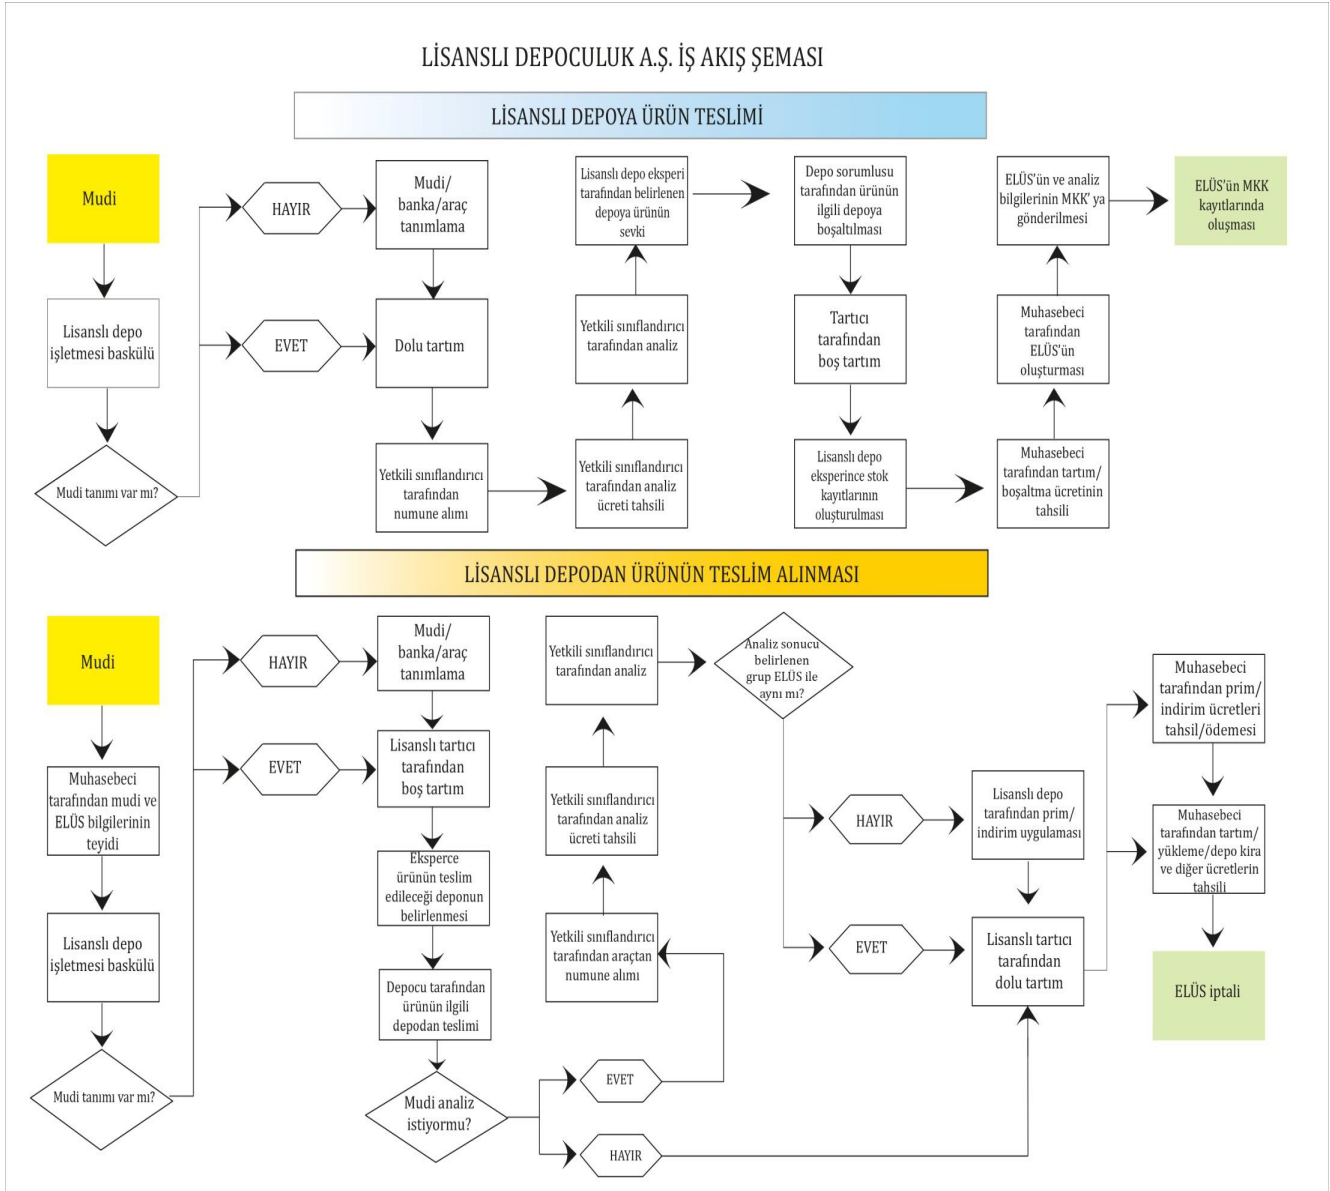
LİSANSLI DEPOCULUK A.Ş. İŞ AKIŞ ŞEMASI

LİSANSLI DEPOYA ÜRÜN TESLİMİ

Mudi

Lisanslı depo işletmesi baskülü

Mudi tanımı var mı?

HAYIR

EVET

Mudi/ banka/araç tanımlama

Dolu tartım

Yetkili sınıflandırıcı tarafından numune alımı

Yetkili sınıflandırıcı tarafından analiz ücreti tahsili

Yetkili sınıflandırıcı tarafından analiz

Lisanslı depo eksperi tarafından belirlenen depoya ürünün sevki

Depo sorumlusu tarafından ürünün ilgili depoya boşaltılması

Tartıcı tarafından boş tartım

Lisanslı depo eksperince stok kayıtlarının oluşturulması

Muhasebeci tarafından tartım/ boşaltma ücretinin tahsili

Muhasebeci tarafından ELÜS'ün oluşturması

ELÜS'ün ve analiz bilgilerinin MKK' ya gönderilmesi

ELÜS'ün MKK kayıtlarında oluşması

LİSANSLI DEPODAN ÜRÜNÜN TESLİM ALINMASI

Mudi

Muhasebeci tarafından mudi ve ELÜS bilgilerinin teyidi

Lisanslı depo işletmesi baskülü

Mudi tanımı var mı?

HAYIR

EVET

Mudi/ banka/araç tanımlama

Lisanslı tartıcı tarafından boş tartım

Eksperce ürünün teslim edileceği deponun belirlenmesi

Depocu tarafından ürünün ilgili depodan teslimi

Mudi analiz istiyormu?

EVET

HAYIR

Yetkili sınıflandırıcı tarafından araçtan numune alımı

Yetkili sınıflandırıcı tarafından analiz ücreti tahsili

Yetkili sınıflandırıcı tarafından analiz

Analiz sonucu belirlenen grup ELÜS ile aynı mı?

HAYIR

EVET

Lisanslı depo tarafından prim/ indirim uygulaması

Lisanslı tartıcı tarafından dolu tartım

Muhasebeci tarafından prim/ indirim ücretleri tahsil/ödemesi

Muhasebeci tarafından tartım/ yükleme/depo kira ve diğer ücretlerin tahsili

ELÜS iptali